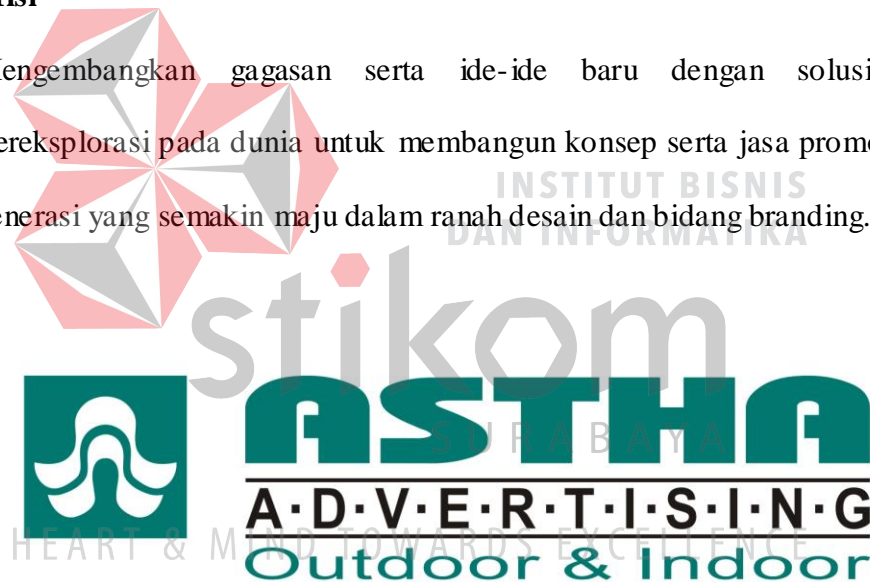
isi

engembangkan gagasan serta ide-ide baru dengan solusi

ereksplorasi pada dunia untuk membangun konsep serta jasa prom

enerasi yang semakin maju dalam ranah desain dan bidang branding.

INSTITUT BISNIS
DAN INFORMATIKA

stikom
SURABAYA

HEART & MIND TOWARDS EXCELLENCE

ASTHA
A·D·V·E·R·T·I·S·I·N·G
Outdoor & Indoor